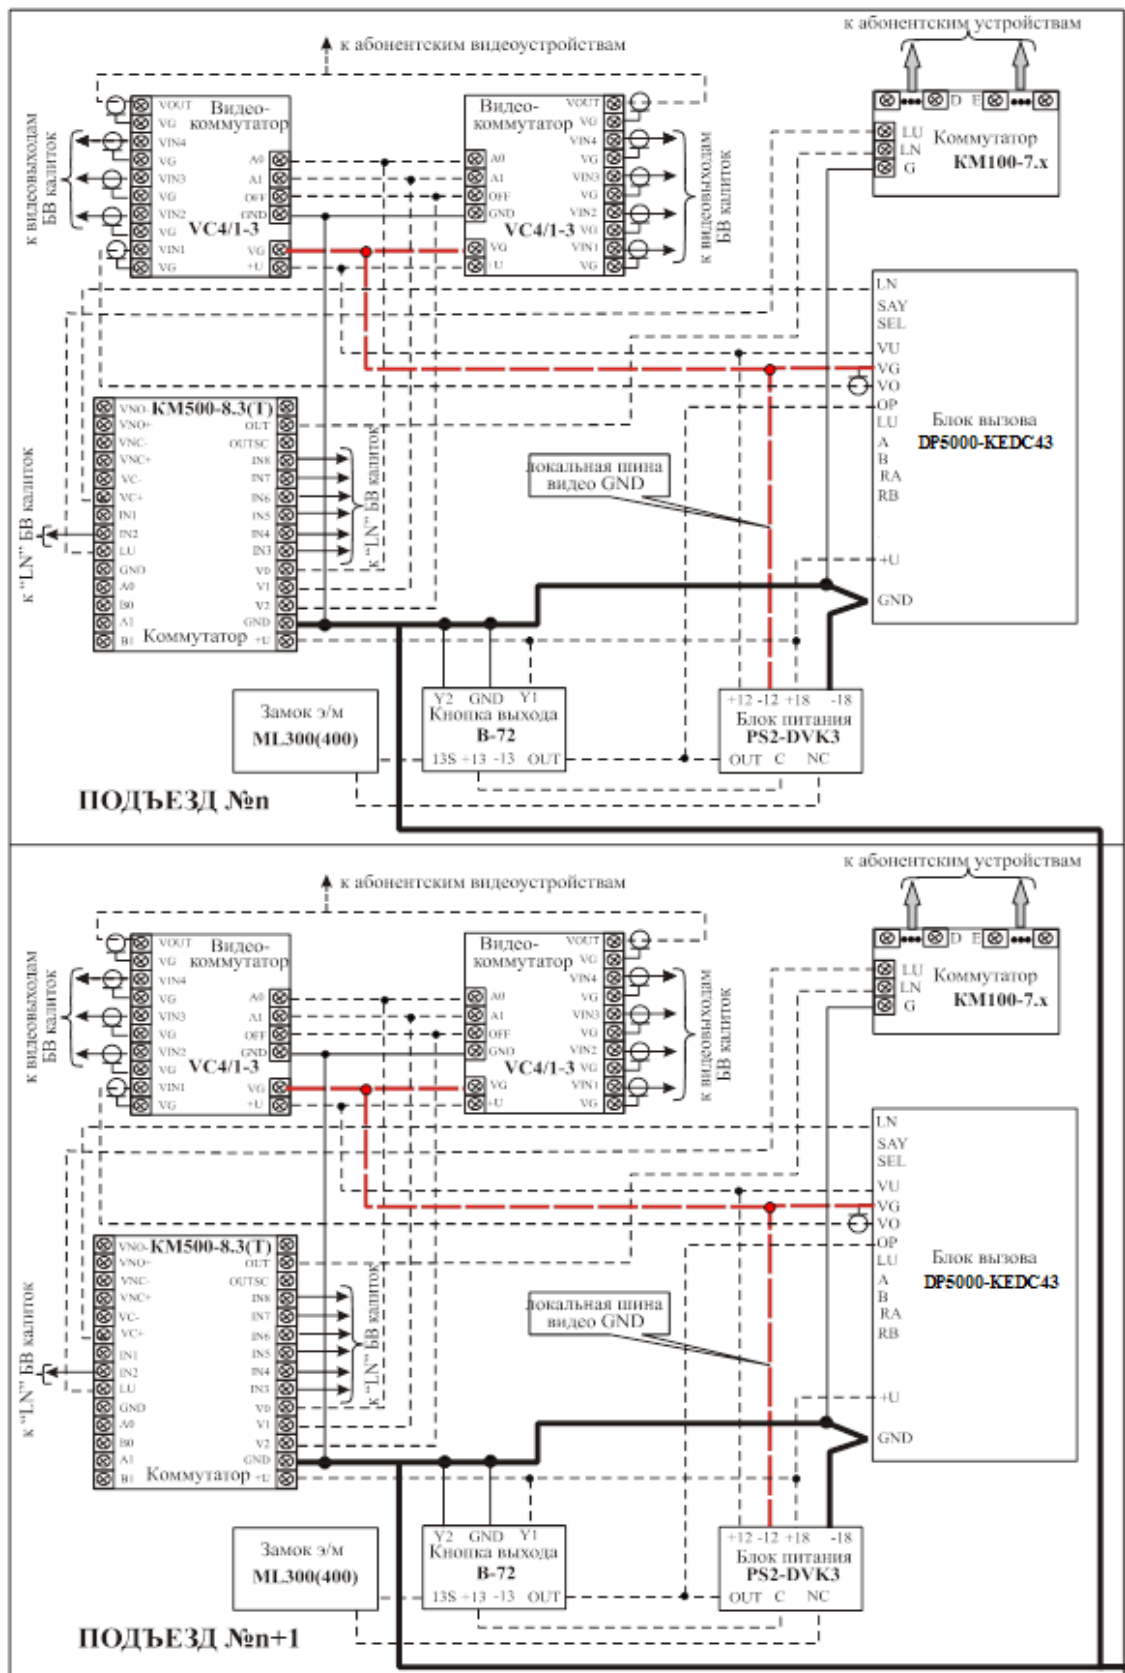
к абонентским видеоустройствам

к абонентским устройствам

D E

Видео-коммутатор
VOUT
VG
VIN4
VG
VIN3
VG
VIN2
VG
VIN1
VG
A0
A1
OFF
GND
VG
+U
VC4/1-3

Видео-коммутатор
VOUT
VG
VIN4
VG
VIN3
VG
VIN2
VG
VIN1
VG
A0
A1
OFF
GND
VG
+U
VC4/1-3

к видеовыходам БВ калиток

к видеовыходам БВ калиток

LU
LN
G
Коммутатор
KM100-7.x

LN
SAY
SEL
VU
VG
VO
OP
LU
A
B
RA
RB
+U
GND
Блок вызова
DP5000-KEDC43

KM500-8.3(T)
VNO-
VNO+
VNC-
VNC+
VC-
VC+
IN1
IN2
LU
GND
A0
B0
A1
B1
OUT
OUTSC
IN8
IN7
IN6
IN5
IN4
IN3
V0
V1
V2
GND
+U
Коммутатор

к "LN" БВ калиток

к "LN" БВ калиток

локальная шина видео GND

Замок э/м
ML300(400)

Y2 GND Y1
Кнопка выхода
B-72
13S +13 -13 OUT

+12 -12 +18 -18
Блок питания
PS2-DVK3
OUT C NC

ПОДЪЕЗД №n

к абонентским видеоустройствам

к абонентским устройствам

D E

Видео-коммутатор
VOUT
VG
VIN4
VG
VIN3
VG
VIN2
VG
VIN1
VG
A0
A1
OFF
GND
VG
+U
VC4/1-3

Видео-коммутатор
VOUT
VG
VIN4
VG
VIN3
VG
VIN2
VG
VIN1
VG
A0
A1
OFF
GND
VG
+U
VC4/1-3

к видеовыходам БВ калиток

к видеовыходам БВ калиток

LU
LN
G
Коммутатор
KM100-7.x

LN
SAY
SEL
VU
VG
VO
OP
LU
A
B
RA
RB
+U
GND
Блок вызова
DP5000-KEDC43

KM500-8.3(T)
VNO-
VNO+
VNC-
VNC+
VC-
VC+
IN1
IN2
LU
GND
A0
B0
A1
B1
OUT
OUTSC
IN8
IN7
IN6
IN5
IN4
IN3
V0
V1
V2
GND
+U
Коммутатор

к "LN" БВ калиток

к "LN" БВ калиток

локальная шина видео GND

Замок э/м
ML300(400)

Y2 GND Y1
Кнопка выхода
B-72
13S +13 -13 OUT

+12 -12 +18 -18
Блок питания
PS2-DVK3
OUT C NC

ПОДЪЕЗД №n+1